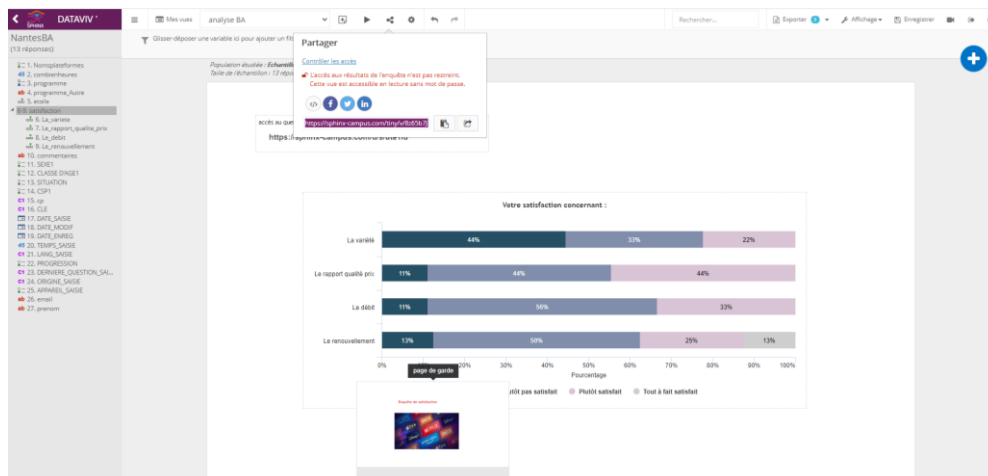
DATAVIV'

Mes vues

analyse BA

Rechercher...

Exporter

Affichage

Enregistrer

NantesBA
(13 réponses)

1. Nomsplateformes
2. combienheures
3. programme
4. programme_Autre
5. ecole
6. satisfaction
6. La_variete
7. Le_rapport_qualite_prix
8. Le_debit
9. Le_renouvellement
10. commentaires
11. SEXE1
12. CLASSE D'AGE1
13. SITUATION
14. CSP1
15. cp
16. CLE
17. DATE_SAISIE
18. DATE_MODIF
19. DATE_ENREG
20. TEMPS_SAISIE
21. LANG_SAISIE
22. PROGRESSION
23. DERNIERE_QUESTION_SAI...
24. ORIGINE_SAISIE
25. APPAREIL_SAISIE
26. email
27. prenom

Glisser-déposer une variable ici pour ajouter un filt

Population étudiée : Echantill
Taille de l'échantillon : 13 répo

Partager

Contrôler les accès

L'accès aux résultats de l'enquête n'est pas restreint. Cette vue est accessible en lecture sans mot de passe.

accès au que

https://sphinx-campus.com/tiny/vfb65b7

https://sphinx-campus.com/d/s/ute1rd

Votre satisfaction concernant :

| | | | | |
|---|---|---|---|---|
| La variété | 44% | 33% | 22% | |
| Le rapport qualité prix | 11% | 44% | 44% | |
| Le débit | 11% | 56% | 33% | |
| Le renouvellement | 13% | 50% | 25% | 13% |

0% 10% 20% 30% 40% 50% 60% 70% 80% 90% 100%
Pourcentage

page de garde

Enquête de satisfaction

...tôt pas satisfait   Plutôt satisfait   Tout à fait satisfait